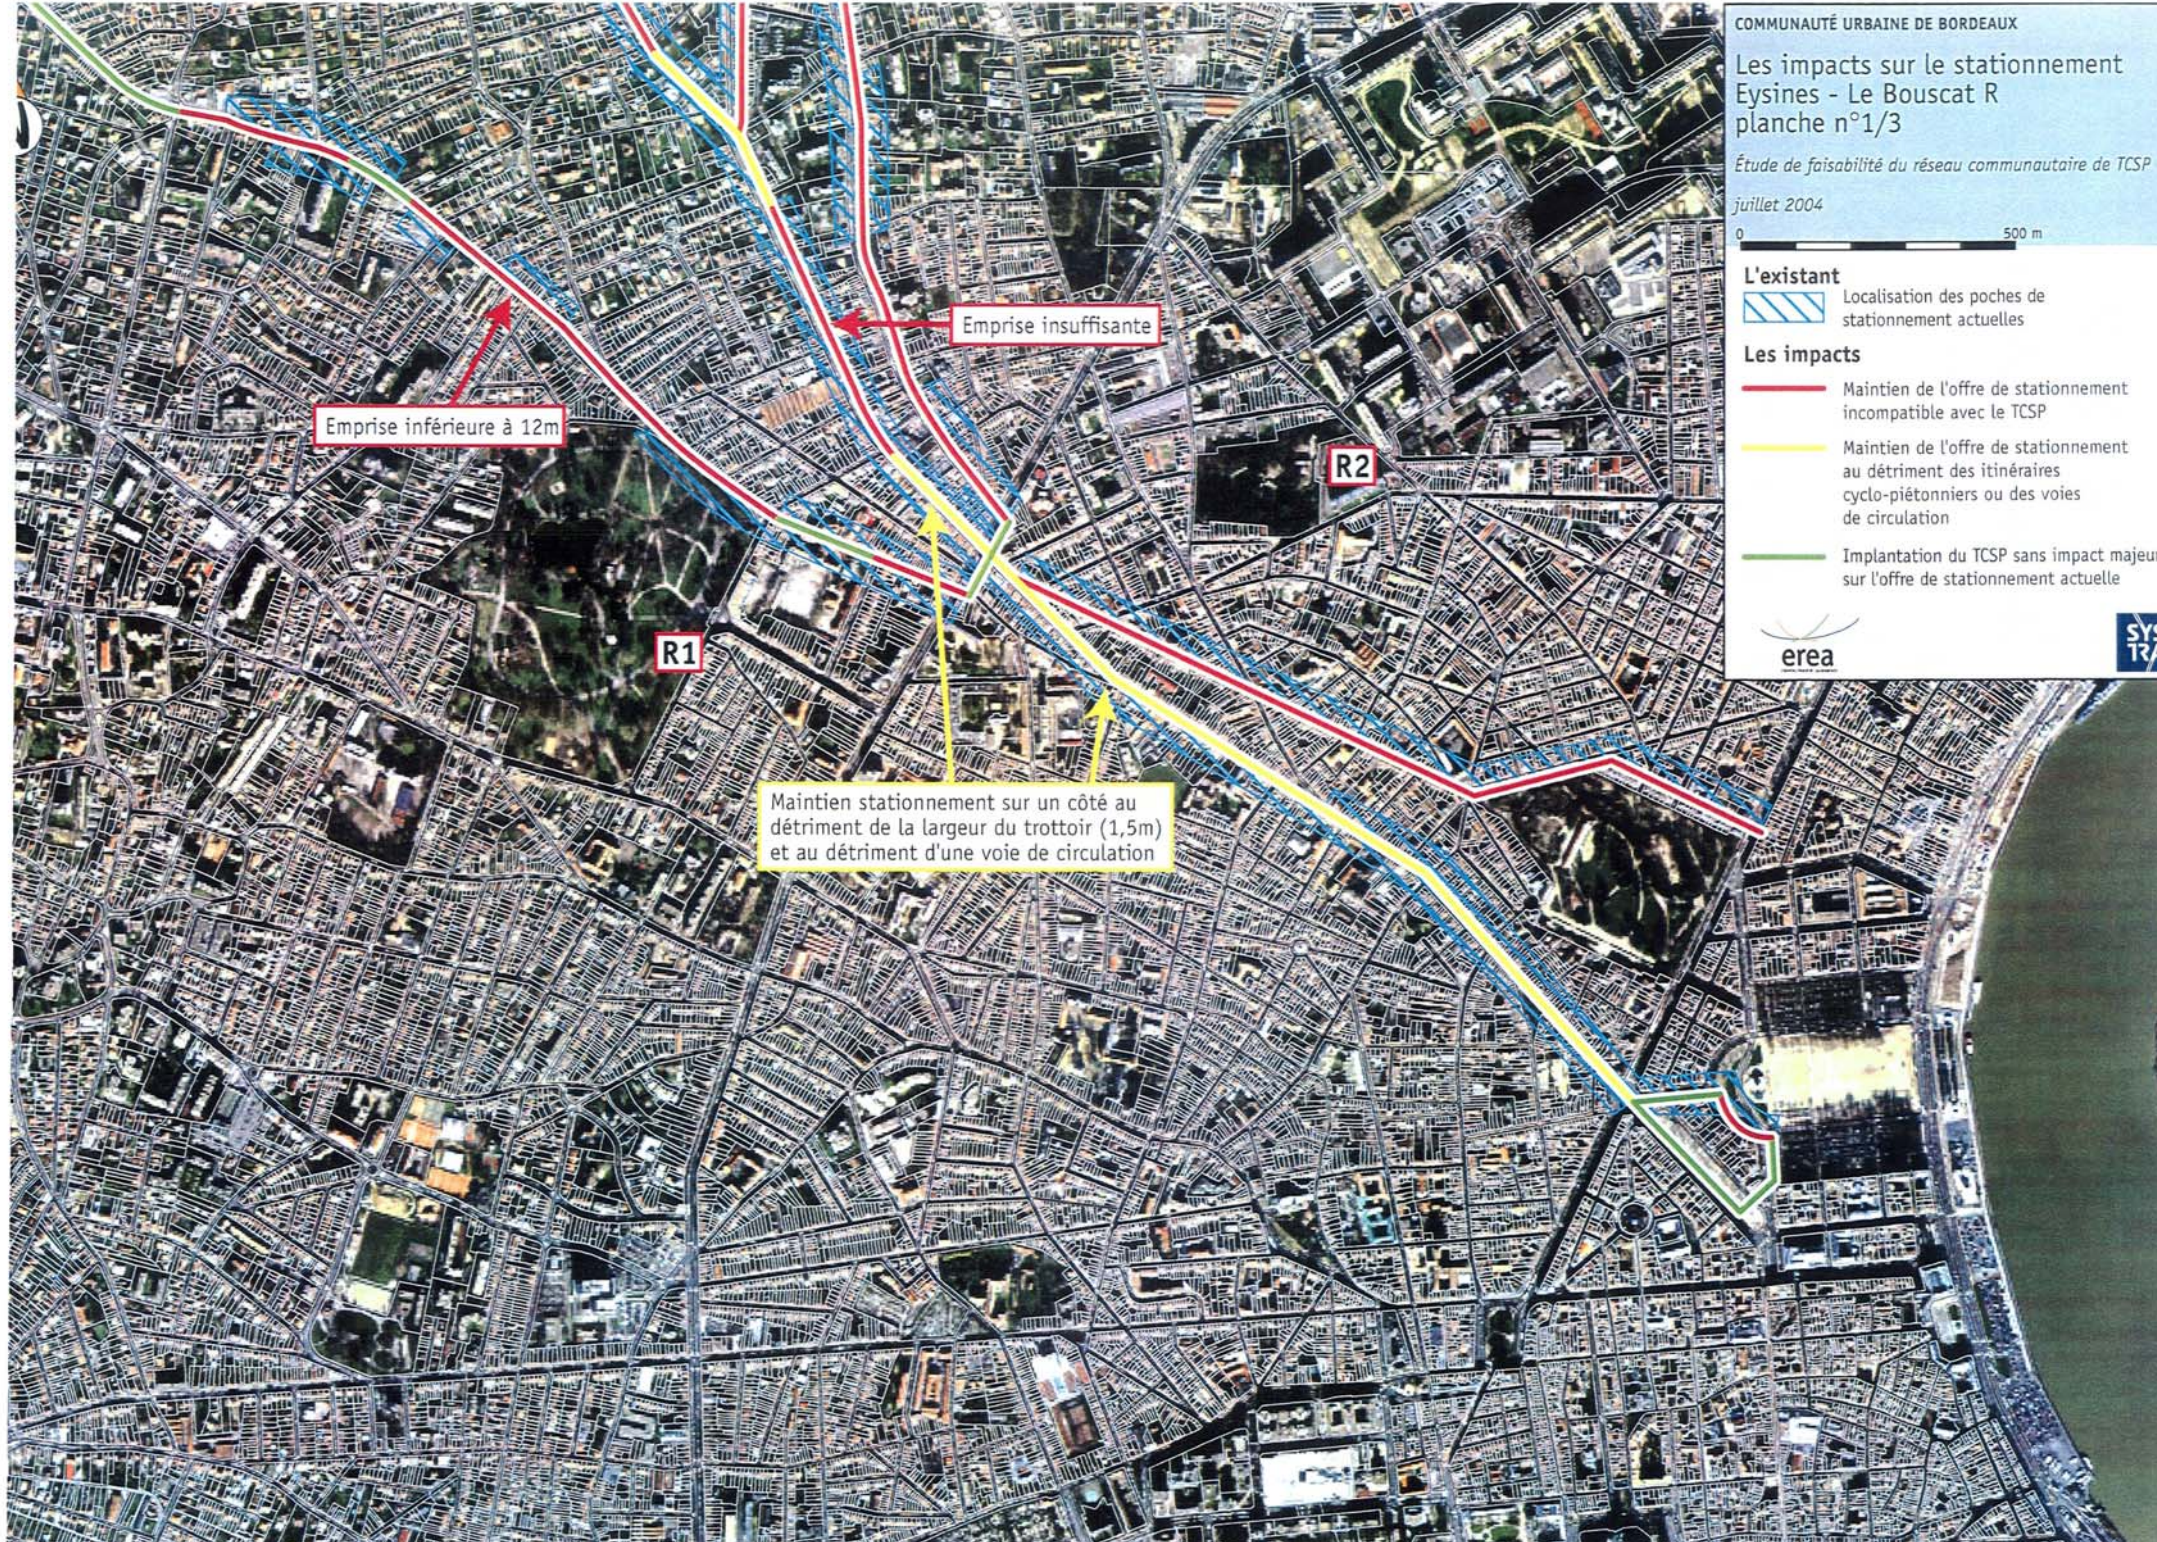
COMMUNAUTÉ URBAINE DE BORDEAUX

Les impacts sur le stationnement
Eysines - Le Bouscat R
planche n°1/3

Étude de faisabilité du réseau communautaire de TCSP

juillet 2004

0 500 m

L'existant

Localisation des poches de stationnement actuelles

Les impacts

Maintien de l'offre de stationnement incompatible avec le TCSP

Maintien de l'offre de stationnement au détriment des itinéraires cyclo-piétonniers ou des voies de circulation

Implantation du TCSP sans impact majeu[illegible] sur l'offre de stationnement actuelle

erea

SY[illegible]

Emprise insuffisante

Emprise inférieure à 12m

R2

R1

Maintien stationnement sur un côté au détriment de la largeur du trottoir (1,5m) et au détriment d'une voie de circulation